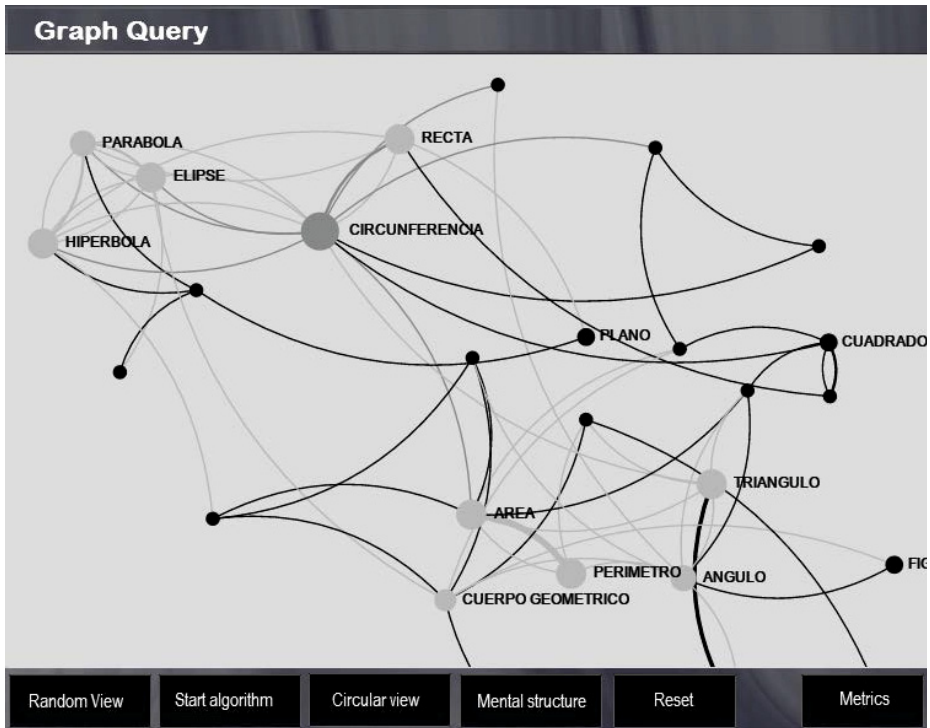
Graph Query

PARABOLA
ELIPSE
RECTA
HIPERBOLA
CIRCUNFERENCIA
PLANO
CUADRADO
TRIANGULO
AREA
PERIMETRO
ANGULO
FIG
CUERPO GEOMETRICO

Random View
Start algorithm
Circular view
Mental structure
Reset
Metrics